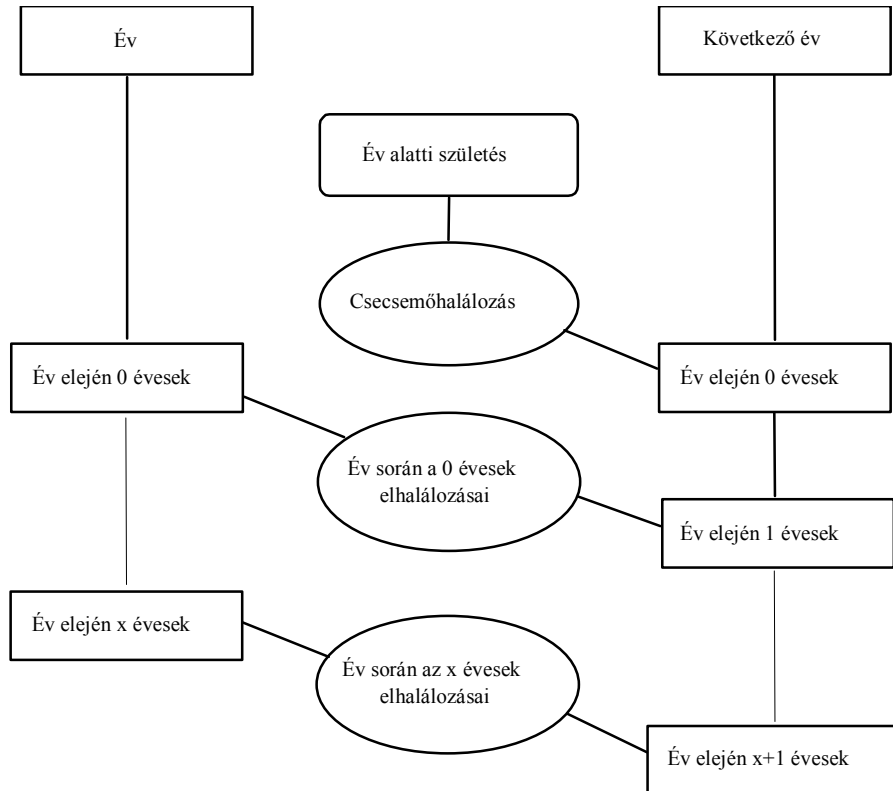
Év

Következő év

Év alatti születés

Csecsemőhalálozás

Év elején 0 évesek

Év elején 0 évesek

Év során a 0 évesek elhalálozásai

Év elején 1 évesek

Év elején x évesek

Év során az x évesek elhalálozásai

Év elején x+1 évesek